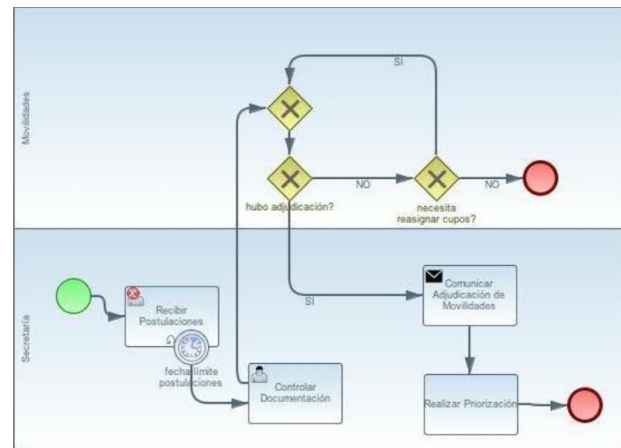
Movilidades

SI

hubo adjudicación?

NO

necesita reasignar cupos?

NO

Secretaría

Recibir Postulaciones

fecha límite postulaciones

Controlar Documentación

SI

Comunicar Adjudicación de Movilidades

Realizar Priorización